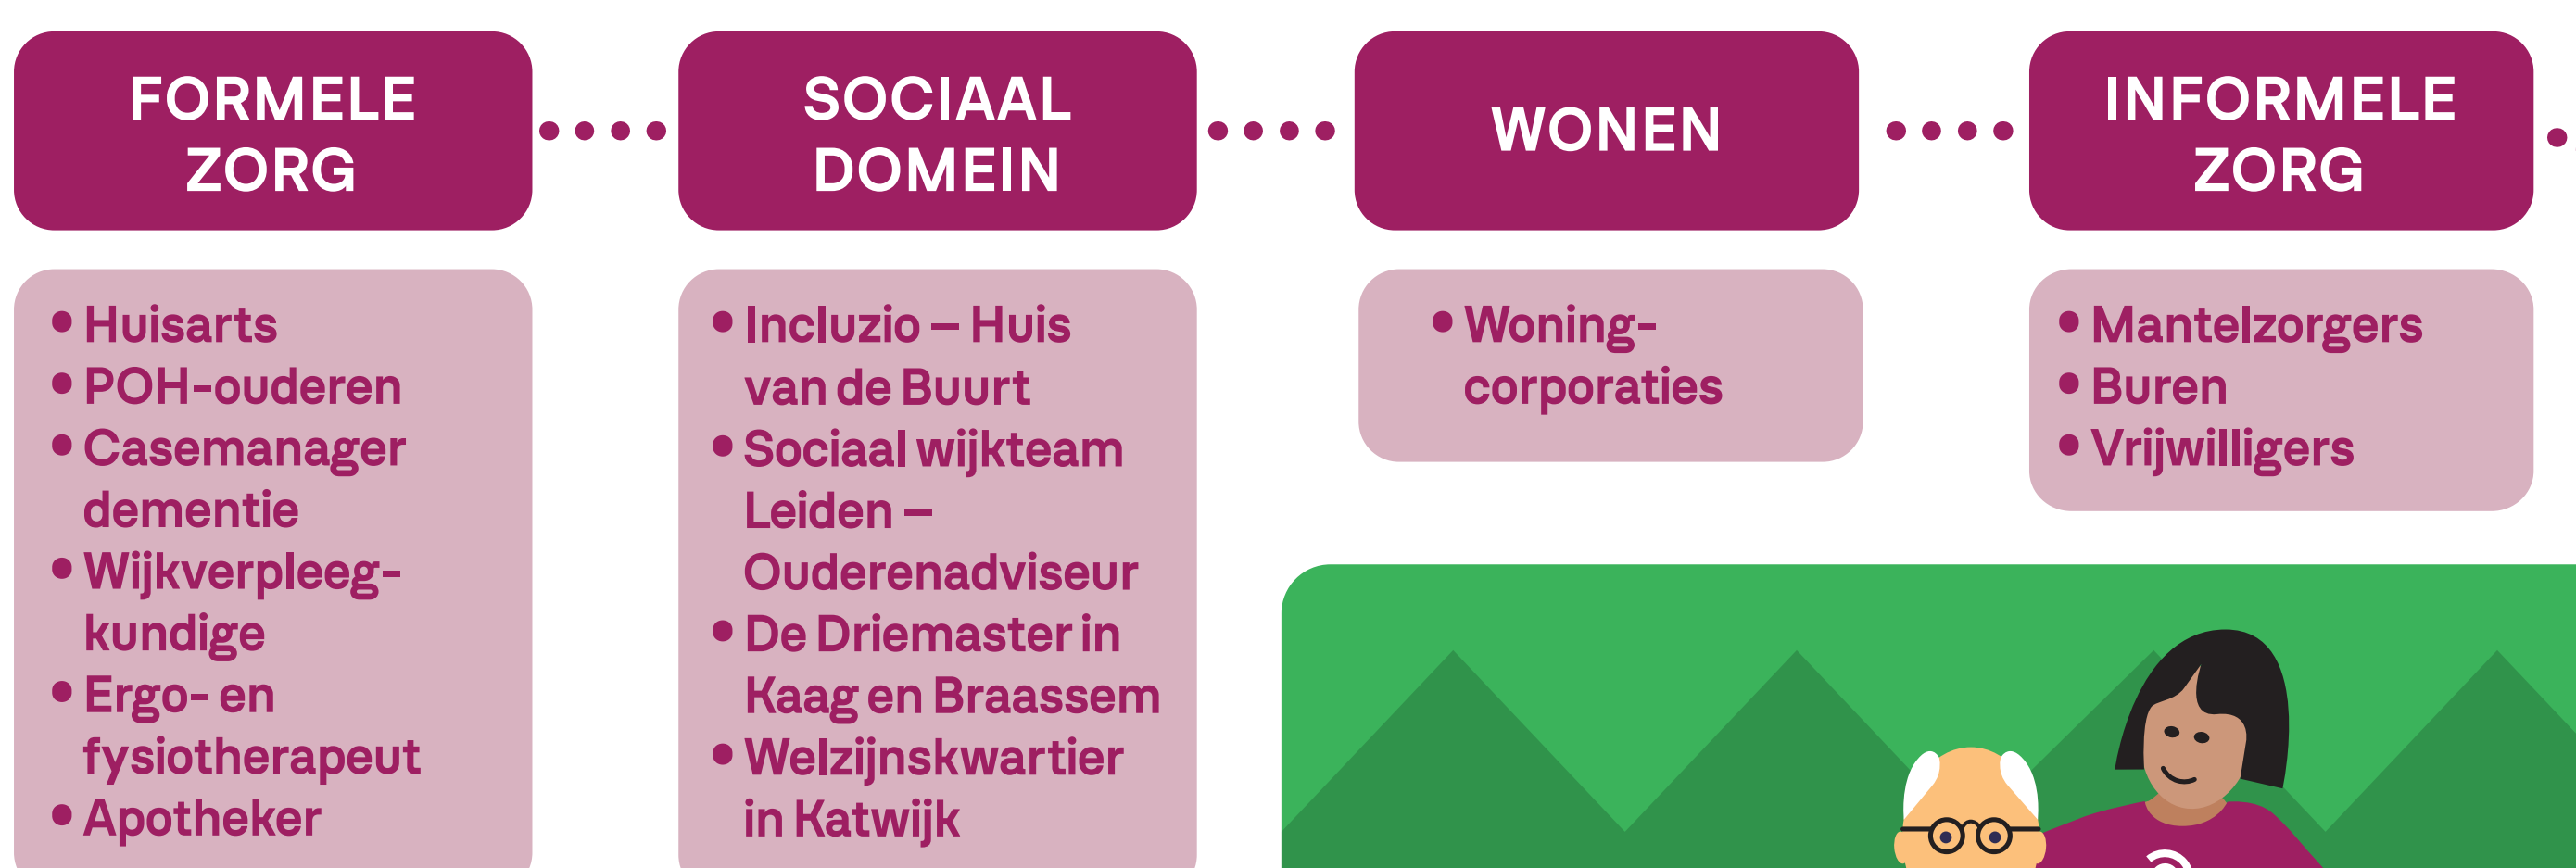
FORMELE ZORG

SOCIAAL DOMEIN

WONEN

INFORMELE ZORG

• Huisarts
• POH-ouderen
• Casemanager dementie
• Wijkverpleegkundige
• Ergo- en fysiotherapeut
• Apotheker

• Incluzio – Huis van de Buurt
• Sociaal wijkteam Leiden – Ouderenadviseur
• De Driemaster in Kaag en Braassem
• Welzijnskwartier in Katwijk

• Woningcorporaties

• Mantelzorgers
• Buren
• Vrijwilligers